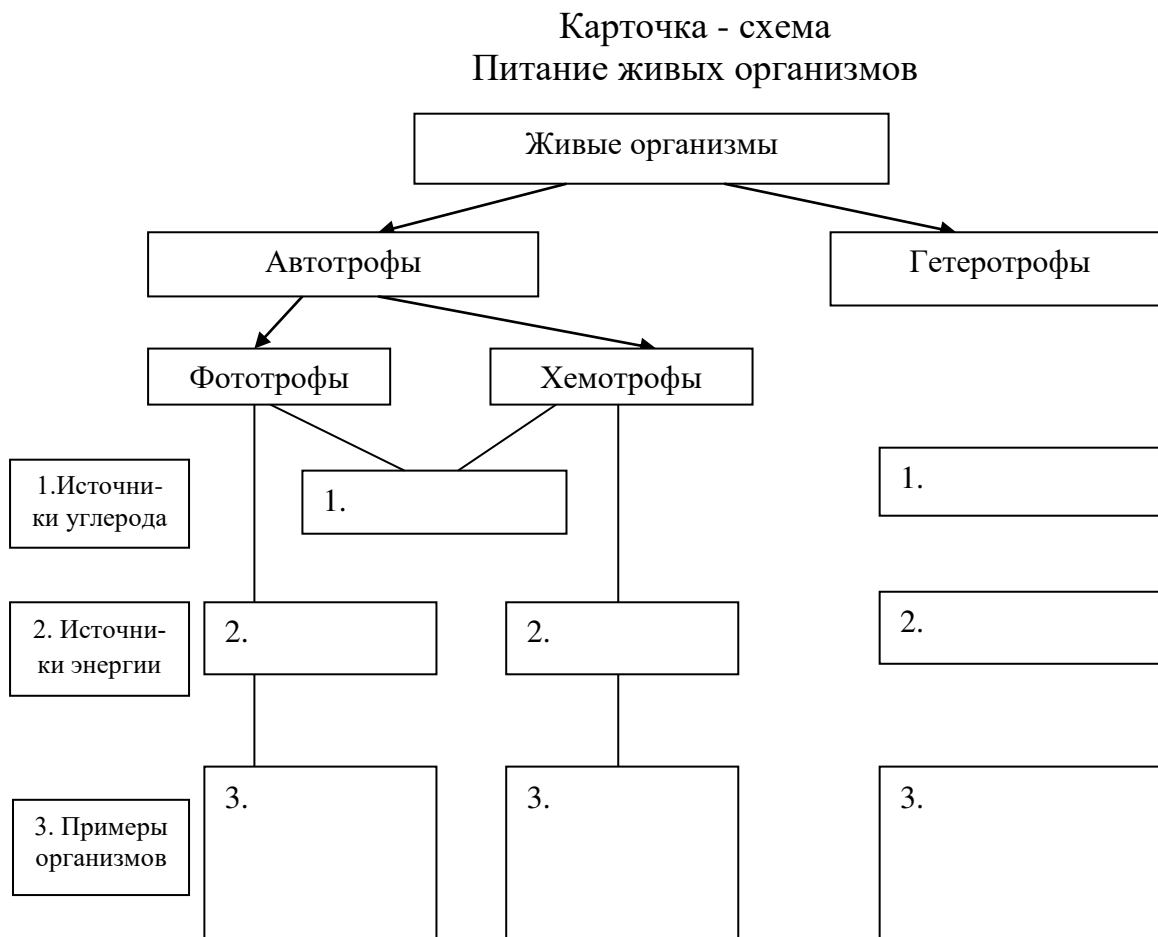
Карточка - схема
Питание живых организмов

Живые организмы

Автотрофы

Гетеротрофы

Фототрофы

Хемотрофы

1.Источники углерода

1.

1.

2. Источники энергии

2.

2.

2.

3. Примеры организмов

3.

3.

3.